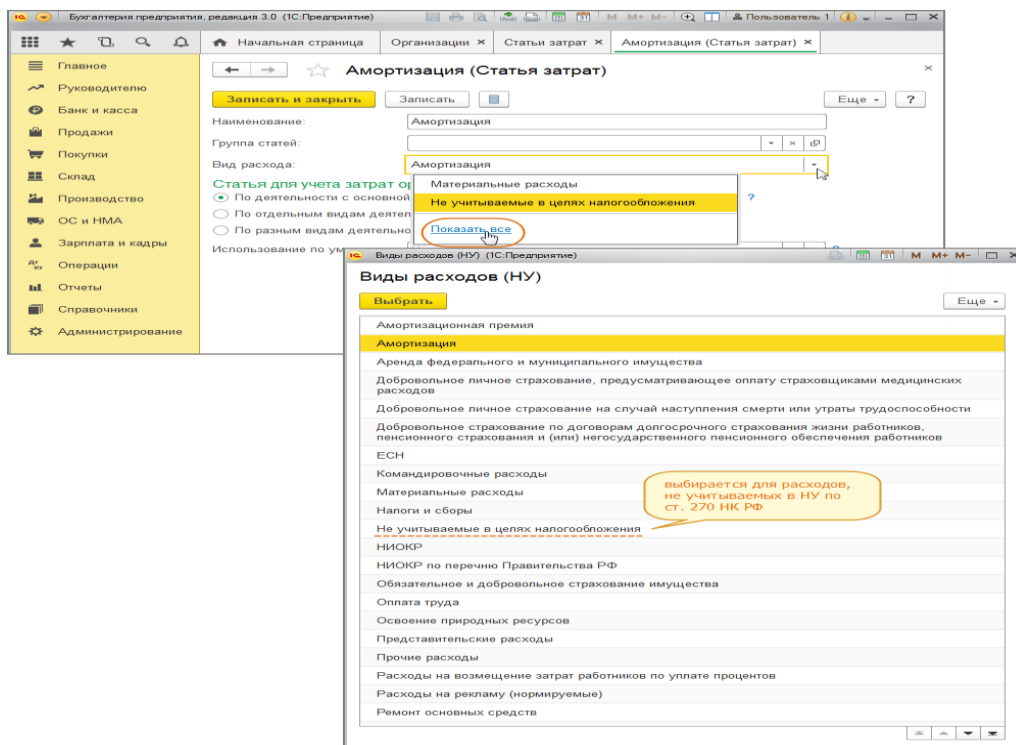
Бухгалтерия предприятия, редакция 3.0 (1С:Предприятие)

M M+ M− Пользователь 1

Начальная страница | Организации × | Статьи затрат × | Амортизация (Статья затрат) ×

Главное
Руководителю
Банк и касса
Продажи
Покупки
Склад
Производство
ОС и НМА
Зарплата и кадры
Операции
Отчеты
Справочники
Администрирование

Амортизация (Статья затрат)

Записать и закрыть | Записать | Еще | ?

Наименование: Амортизация
Группа статей:
Вид расхода: Амортизация

Статья для учета затрат ор
По деятельности с основной
По отдельным видам деятел
По разным видам деятельно
Использование по ум

Материальные расходы
Не учитываемые в целях налогообложения
Показать все

Виды расходов (НУ) (1С:Предприятие)

M M+ M−

Виды расходов (НУ)

Выбрать | Еще

Амортизационная премия
Амортизация
Аренда федерального и муниципального имущества
Добровольное личное страхование, предусматривающее оплату страховщиками медицинских расходов
Добровольное личное страхование на случай наступления смерти или утраты трудоспособности
Добровольное страхование по договорам долгосрочного страхования жизни работников, пенсионного страхования и (или) негосударственного пенсионного обеспечения работников
ЕСН
Командировочные расходы
Материальные расходы
Налоги и сборы
Не учитываемые в целях налогообложения
НИОКР
НИОКР по перечню Правительства РФ
Обязательное и добровольное страхование имущества
Оплата труда
Освоение природных ресурсов
Представительские расходы
Прочие расходы
Расходы на возмещение затрат работников по уплате процентов
Расходы на рекламу (нормируемые)
Ремонт основных средств

выбирается для расходов, не учитываемых в НУ по ст. 270 НК РФ